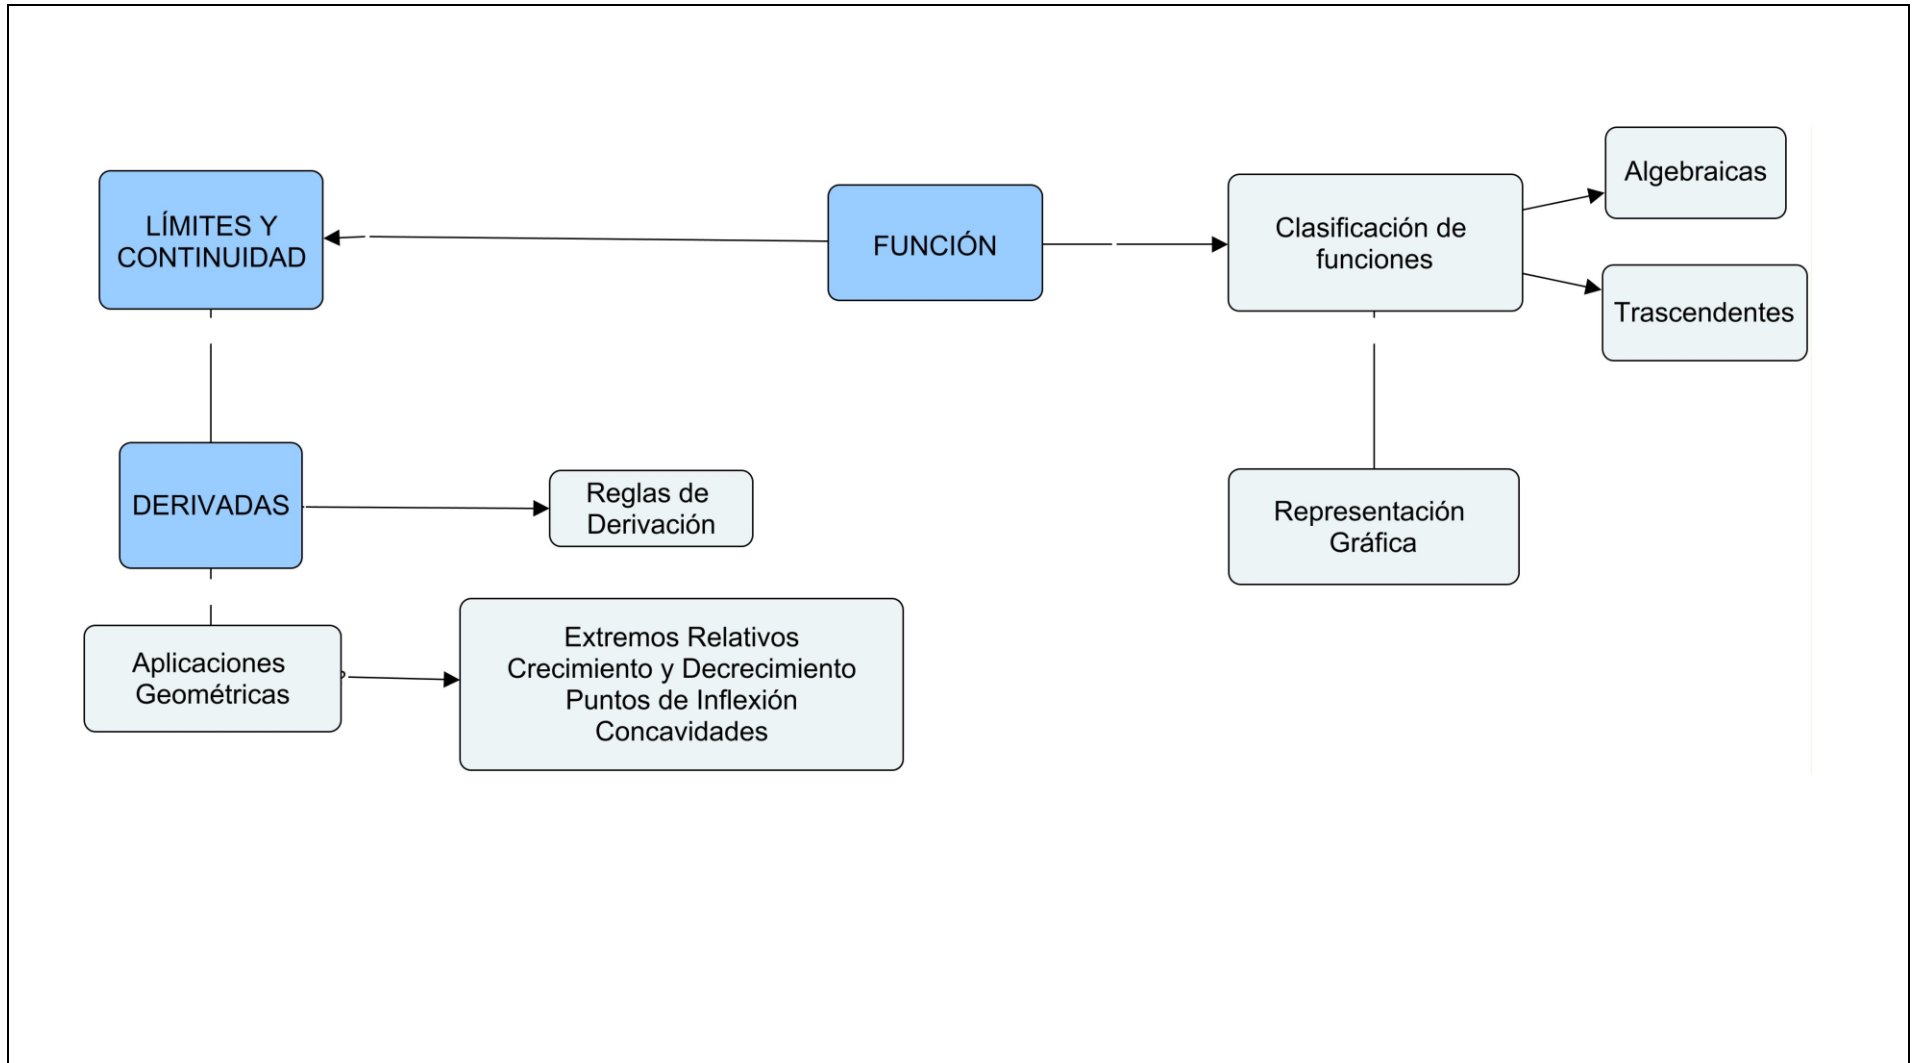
FUNCIÓN

LÍMITES Y CONTINUIDAD

Clasificación de funciones

Algebraicas

Trascendentes

Representación Gráfica

DERIVADAS

Reglas de Derivación

Aplicaciones Geométricas

Extremos Relativos
Crecimiento y Decrecimiento
Puntos de Inflexión
Concavidades